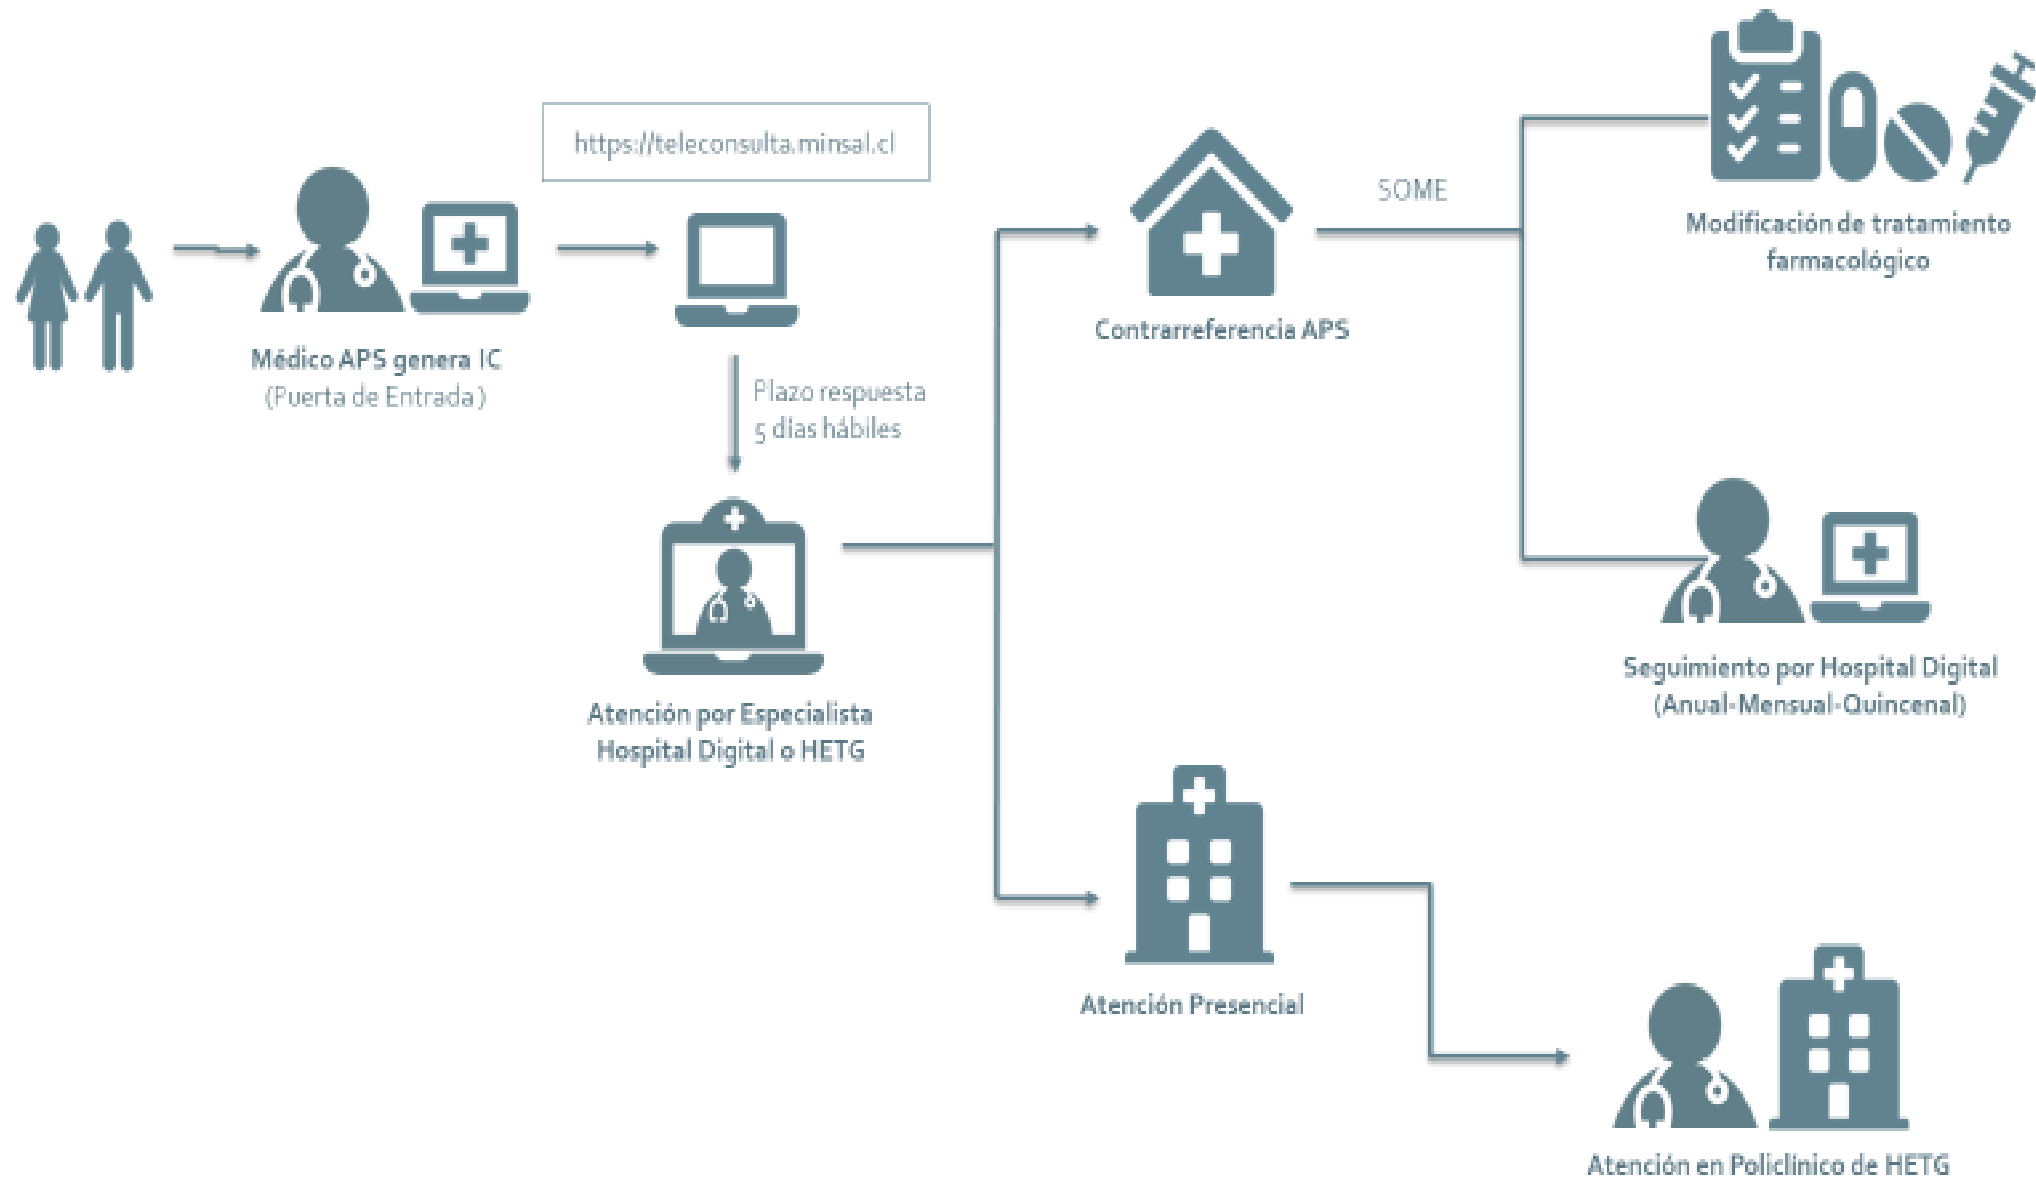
Médico APS genera IC
(Puerta de Entrada)

https://teleconsulta.minsal.cl

Plazo respuesta
5 días hábiles

Atención por Especialista
Hospital Digital o HETG

Contrarreferencia APS

SOME

Modificación de tratamiento farmacológico

Seguimiento por Hospital Digital
(Anual-Mensual-Quincenal)

Atención Presencial

Atención en Policlínico de HETG